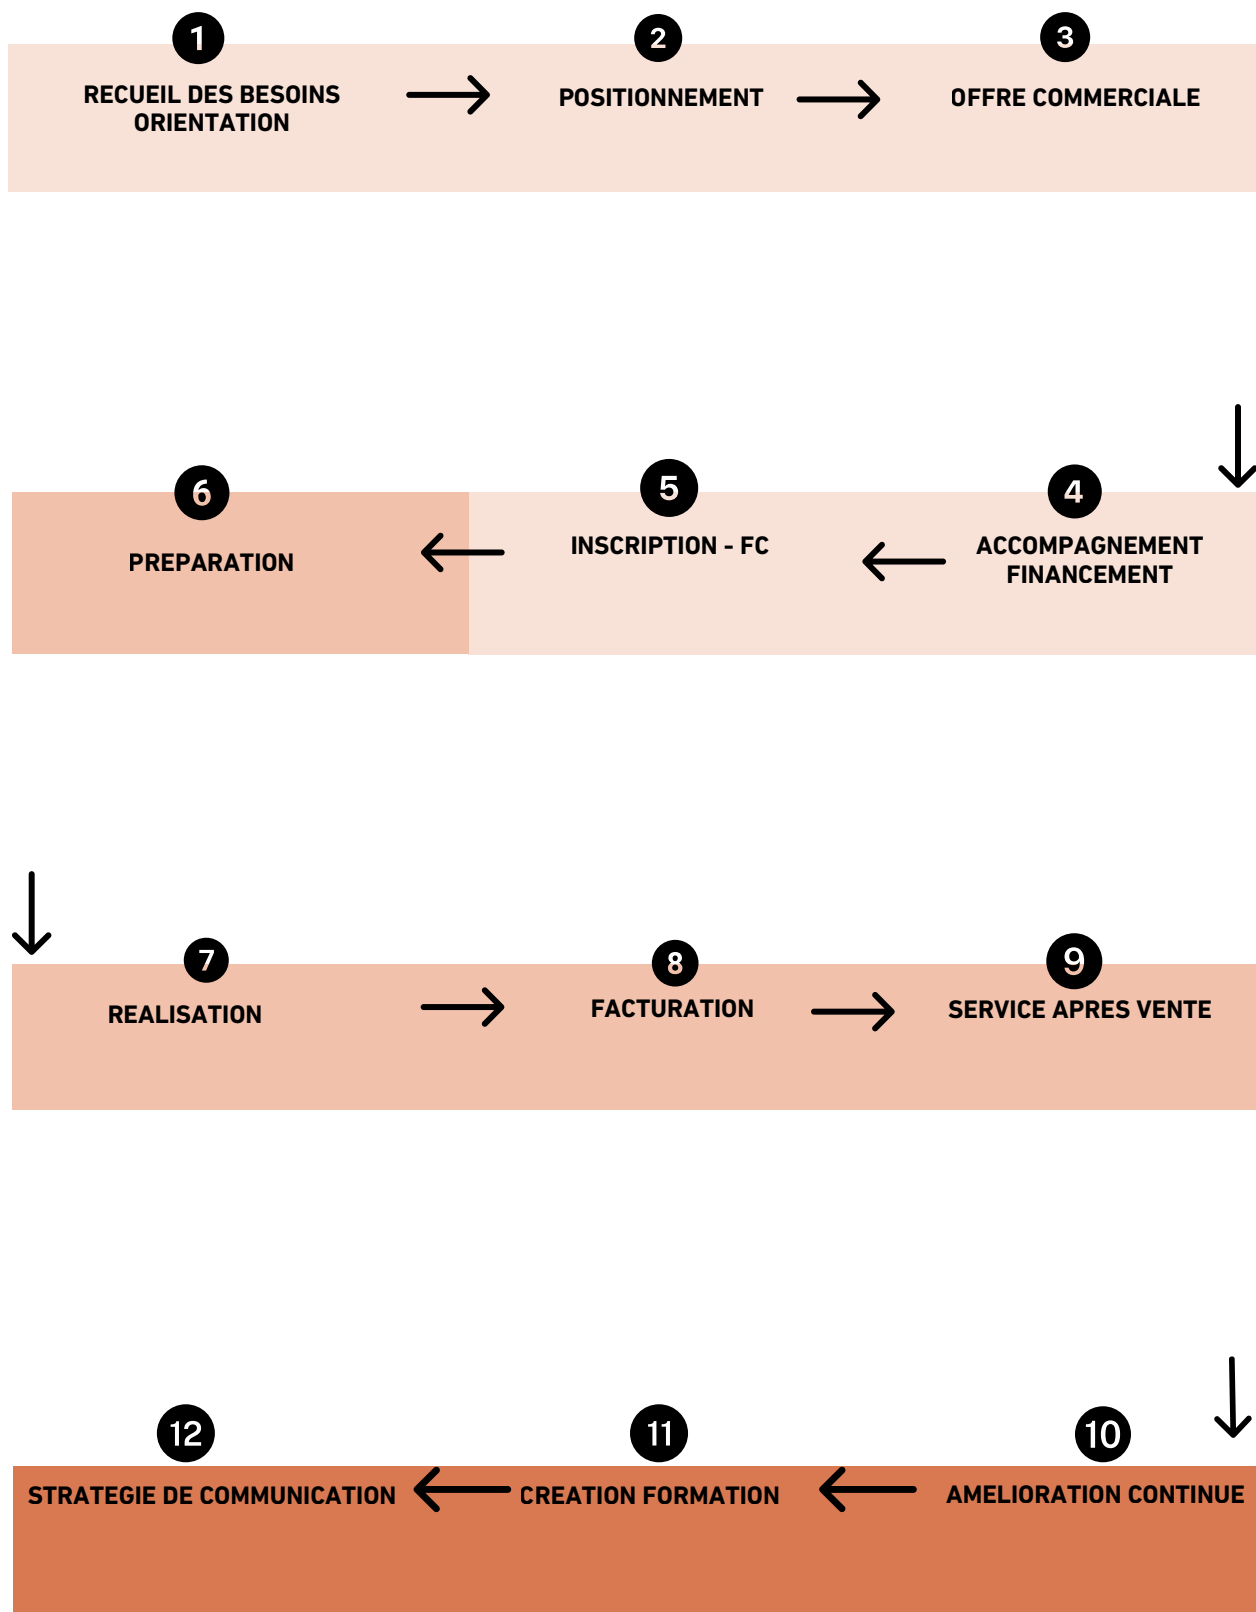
1
RECUEIL DES BESOINS ORIENTATION

2
POSITIONNEMENT

3
OFFRE COMMERCIALE

6
PREPARATION

5
INSCRIPTION - FC

4
ACCOMPAGNEMENT FINANCEMENT

7
REALISATION

8
FACTURATION

9
SERVICE APRES VENTE

12
STRATEGIE DE COMMUNICATION

11
CREATION FORMATION

10
AMELIORATION CONTINUE